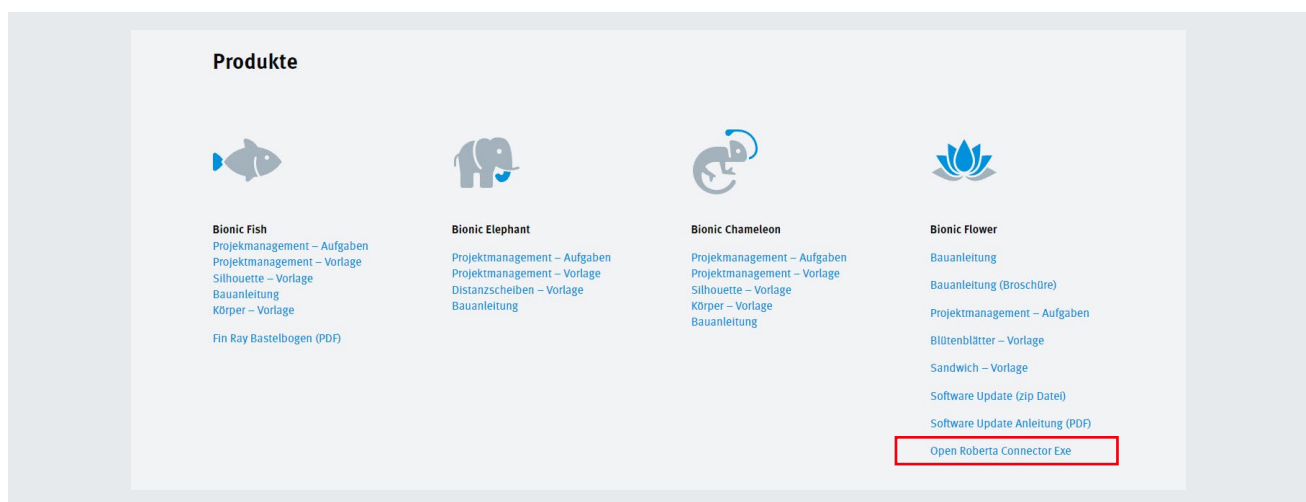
Produkte

Bionic Fish
Projekmanagement – Aufgaben
Projektmanagement – Vorlage
Silhouette – Vorlage
Bauanleitung
Körper – Vorlage

Fin Ray Bastelbogen (PDF)

Bionic Elephant

Projektmanagement – Aufgaben
Projektmanagement – Vorlage
Distanzscheiben – Vorlage
Bauanleitung

Bionic Chameleon

Projektmanagement – Aufgaben
Projektmanagement – Vorlage
Silhouette – Vorlage
Körper – Vorlage
Bauanleitung

Bionic Flower

Bauanleitung

Bauanleitung (Broschüre)

Projektmanagement – Aufgaben

Blütenblätter – Vorlage

Sandwich – Vorlage

Software Update (zip Datei)

Software Update Anleitung (PDF)

Open Roberta Connector Exe